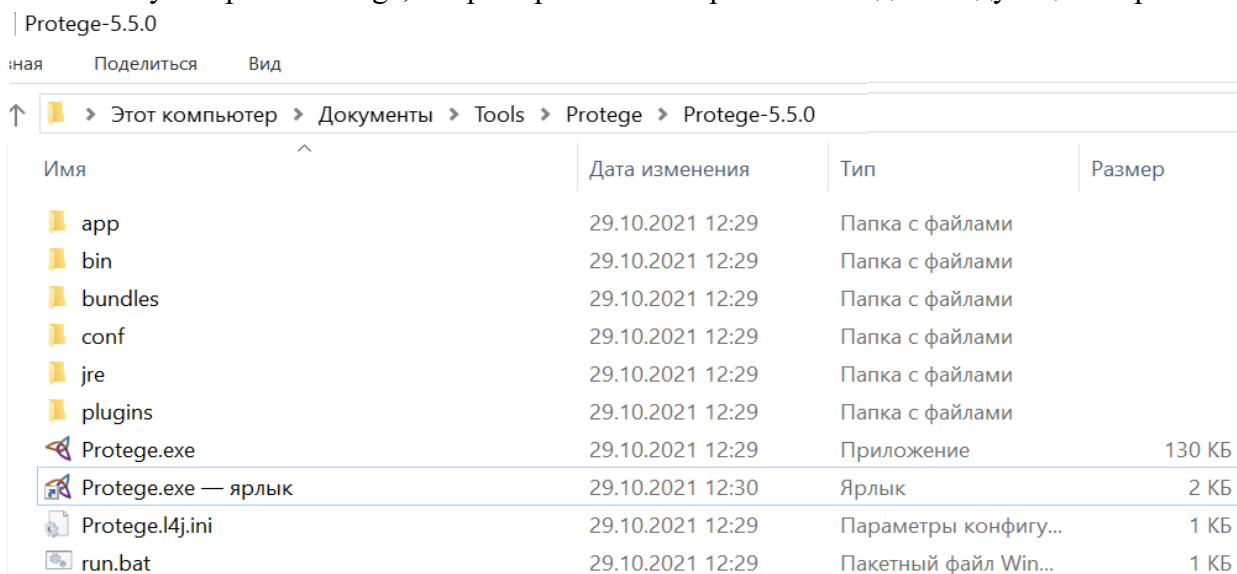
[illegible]

Protege-5.5.0

зная Поделиться Вид

Этот компьютер > Документы > Tools > Protege > Protege-5.5.0

| Имя | Дата изменения | Тип | Размер |
|---|---|---|---|
| app | 29.10.2021 12:29 | Папка с файлами | |
| bin | 29.10.2021 12:29 | Папка с файлами | |
| bundles | 29.10.2021 12:29 | Папка с файлами | |
| conf | 29.10.2021 12:29 | Папка с файлами | |
| jre | 29.10.2021 12:29 | Папка с файлами | |
| plugins | 29.10.2021 12:29 | Папка с файлами | |
| Protege.exe | 29.10.2021 12:29 | Приложение | 130 КБ |
| Protege.exe — ярлык | 29.10.2021 12:30 | Ярлык | 2 КБ |
| Protege.l4j.ini | 29.10.2021 12:29 | Параметры конфигу... | 1 КБ |
| run.bat | 29.10.2021 12:29 | Пакетный файл Win... | 1 КБ |